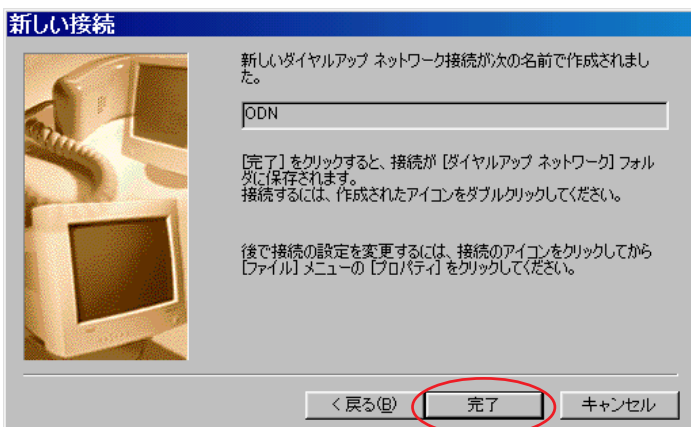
新しい接続

新しいダイヤルアップ ネットワーク接続が次の名前で作成されました。

ODN

[完了] をクリックすると、接続が [ダイヤルアップ ネットワーク] フォルダに保存されます。
接続するには、作成されたアイコンをダブルクリックしてください。

後で接続の設定を変更するには、接続のアイコンをクリックしてから [ファイル] メニューの [プロパティ] をクリックしてください。

< 戻る(B)

完了

キャンセル